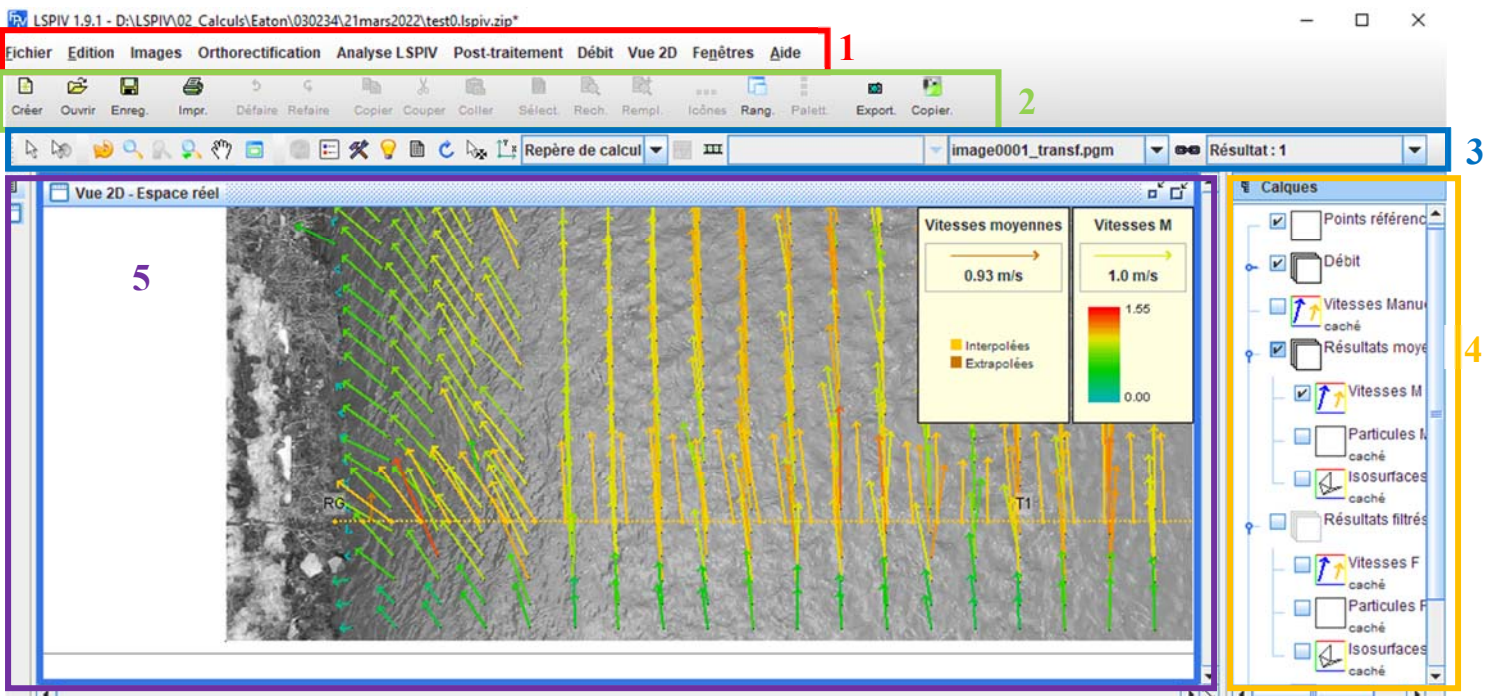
LSPIV 1.9.1 - D:\LSPIV\02_Calculs\Eaton\030234\21mars2022\test0.lspiv.zip*

Fichier Edition Images Orthorectification Analyse LSPIV Post-traitement Débit Vue 2D Fenêtres Aide

1

Créer Ouvrir Enreg. Impr. Défaire Refaire Copier Couper Coller Sélect. Rech. Rempl. Icônes Rang. Palett. Export. Copier.

2

Repère de calcul

image0001_transf.pgm

Résultat : 1

3

Vue 2D - Espace réel

5

Vitesses moyennes

0.93 m/s

Interpolées

Extrapolées

Vitesses M

1.0 m/s

1.55

0.00

RG

T1

Calques

Points référenc

Débit

Vitesses Manu

caché

Résultats moye

Vitesses M

Particules M

caché

Isosurfaces

caché

Résultats filtrés

Vitesses F

caché

Particules F

caché

Isosurfaces

caché

4